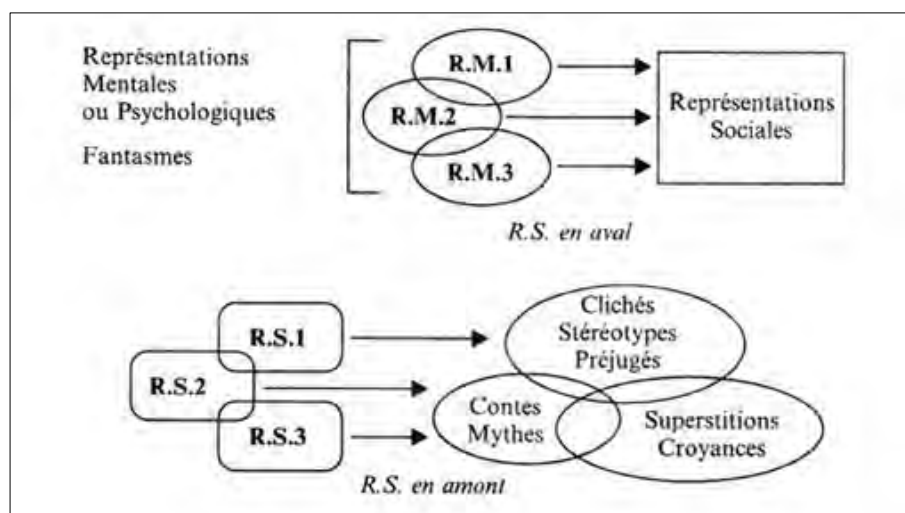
Représentations
Mentales
ou Psychologiques

Fantasmes

R.M.1

R.M.2

R.M.3

Représentations
Sociales

R.S. en aval

R.S.1

R.S.2

R.S.3

Clichés
Stéréotypes
Préjugés

Contes
Mythes

Superstitions
Croyances

R.S. en amont